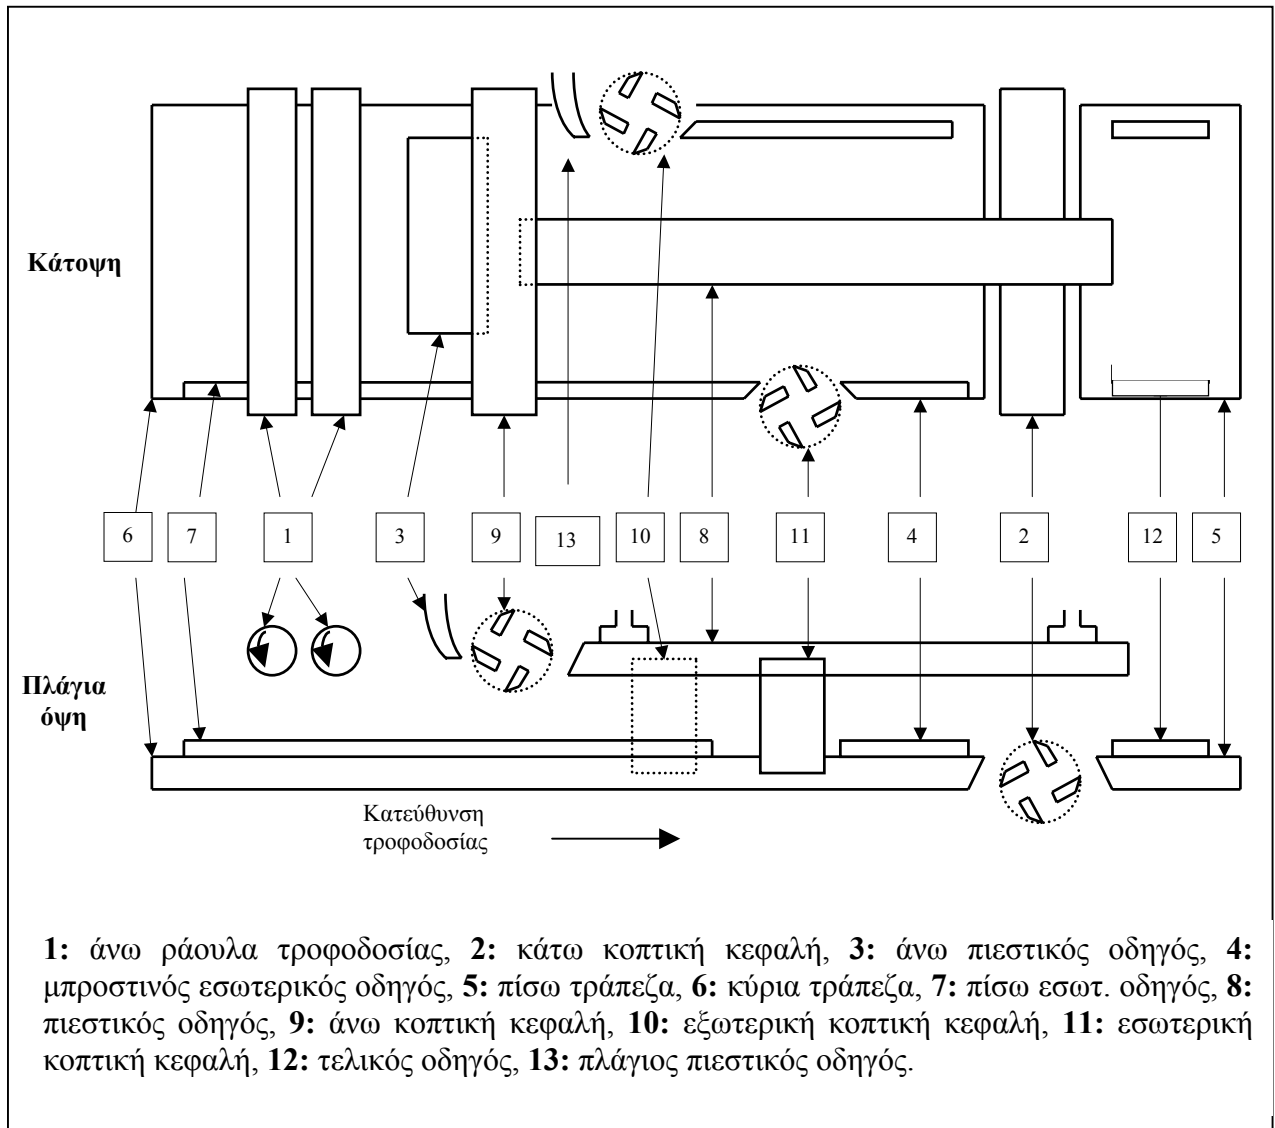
Κάτοψη

6 7 1 3 9 13 10 8 11 4 2 12 5

Πλάγια όψη

Κατεύθυνση τροφοδοσίας

**1:** άνω ράουλα τροφοδοσίας, **2:** κάτω κοπτική κεφαλή, **3:** άνω πιεστικός οδηγός, **4:** μπροστινός εσωτερικός οδηγός, **5:** πίσω τράπεζα, **6:** κύρια τράπεζα, **7:** πίσω εσωτ. οδηγός, **8:** πιεστικός οδηγός, **9:** άνω κοπτική κεφαλή, **10:** εξωτερική κοπτική κεφαλή, **11:** εσωτερική κοπτική κεφαλή, **12:** τελικός οδηγός, **13:** πλάγιος πιεστικός οδηγός.